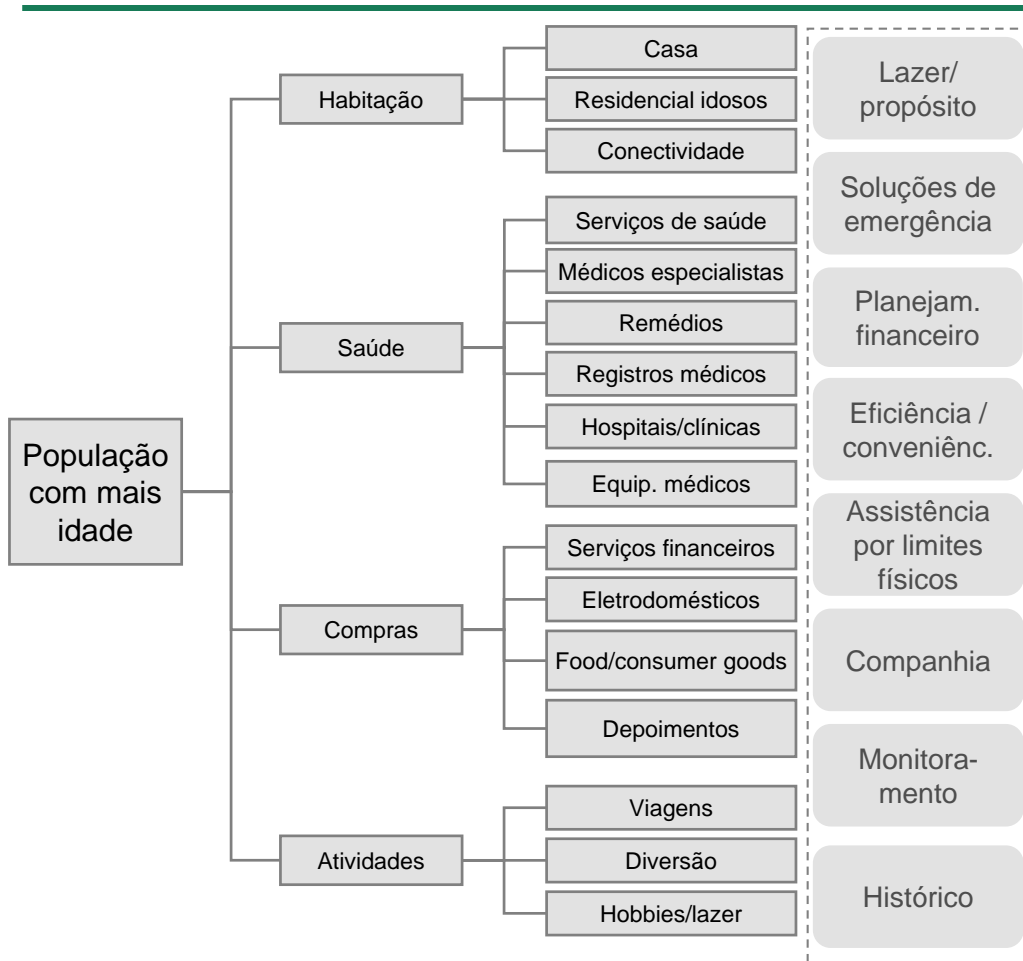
População com mais idade

Habitação
Casa
Residencial idosos
Conectividade

Saúde
Serviços de saúde
Médicos especialistas
Remédios
Registros médicos
Hospitais/clínicas
Equip. médicos

Compras
Serviços financeiros
Eletrodomésticos
Food/consumer goods
Depoimentos

Atividades
Viagens
Diversão
Hobbies/lazer

Lazer/ propósito
Soluções de emergência
Planejam. financeiro
Eficiência / conveniênc.
Assistência por limites físicos
Companhia
Monitoramento
Histórico